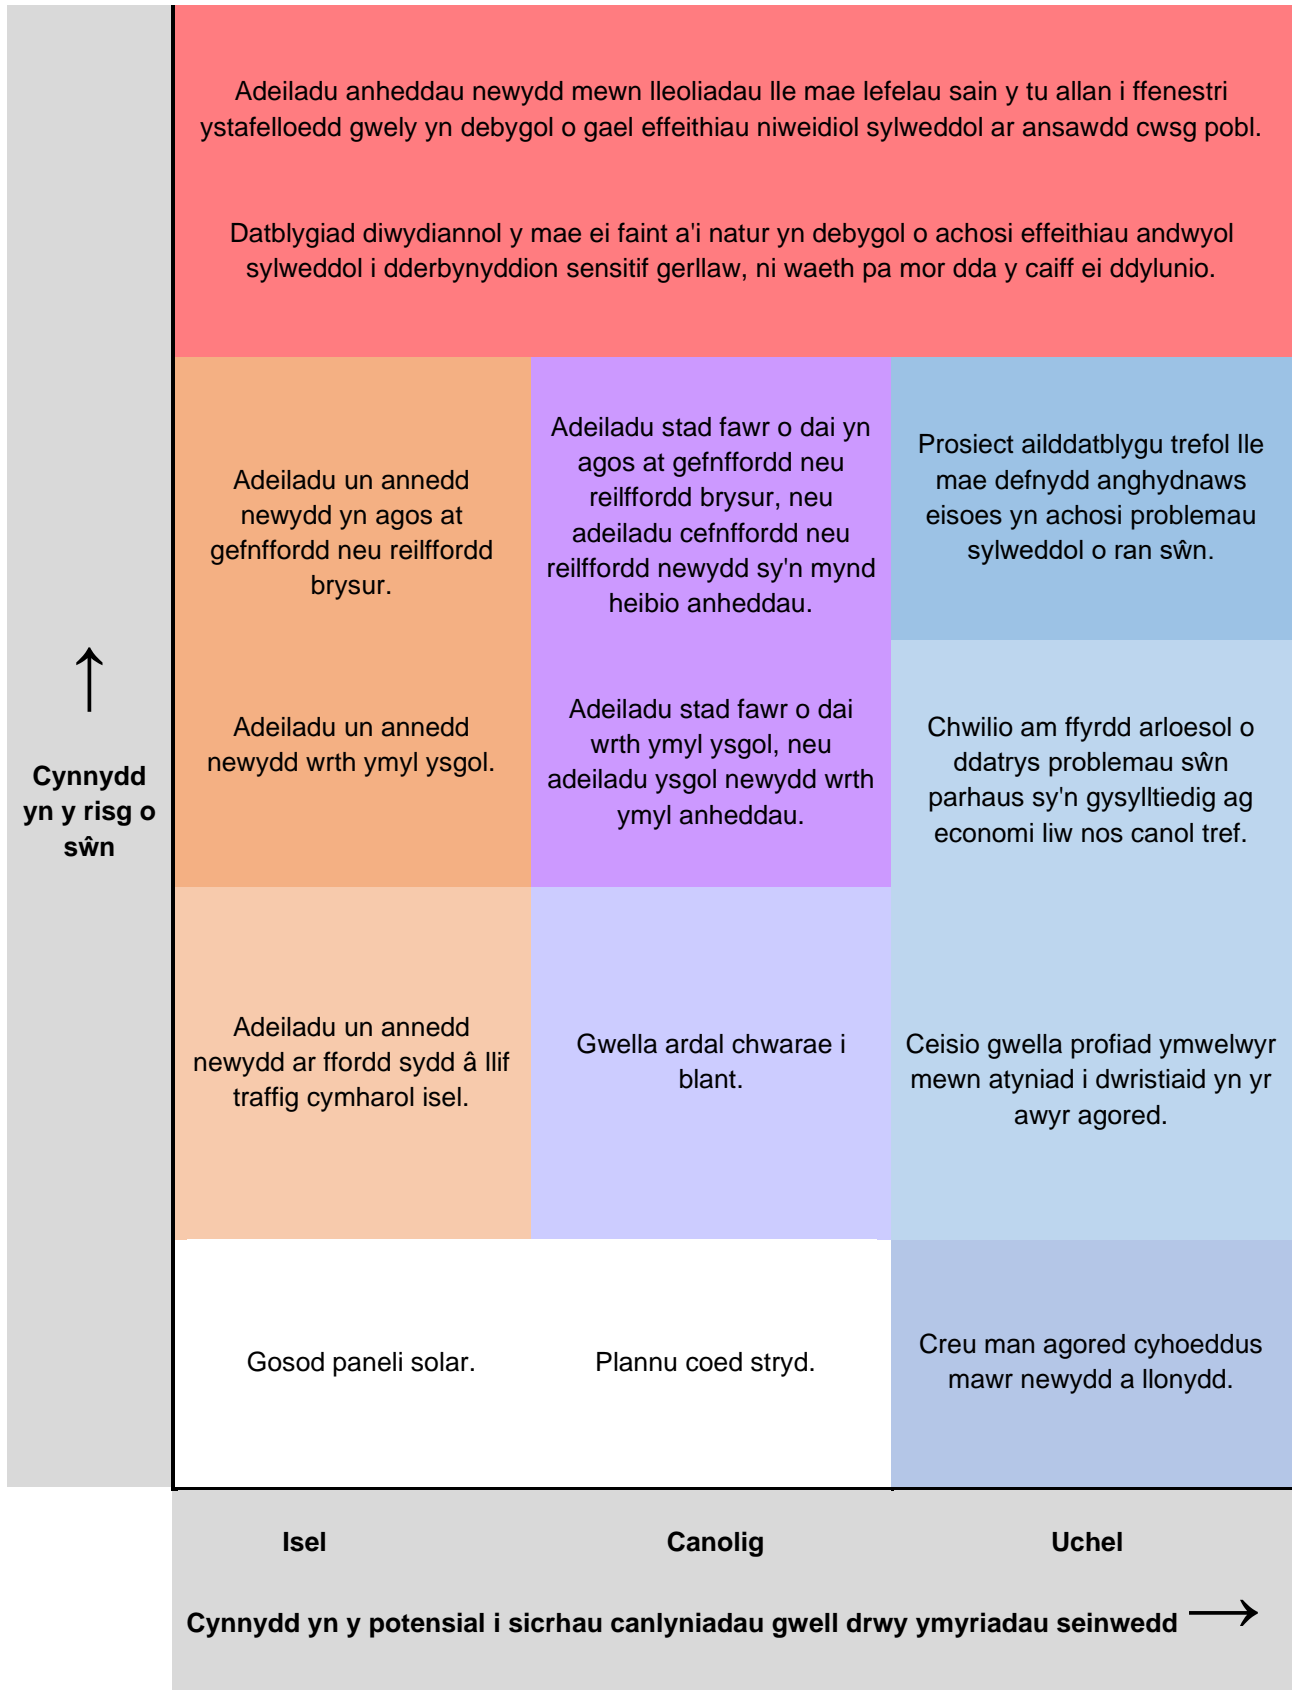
Adeiladu anheddau newydd mewn lleoliadau lle mae lefelau sain y tu allan i ffenestri ystafelloedd gwely yn debygol o gael effeithiau niweidiol sylweddol ar ansawdd cwsg pobl.

Datblygiad diwydiannol y mae ei faint a'i natur yn debygol o achosi effeithiau andwyol sylweddol i dderbynyddion sensitif gerllaw, ni waeth pa mor dda y caiff ei ddylunio.

Adeiladu un annedd newydd yn agos at gefnffordd neu reilffordd brysur.

Adeiladu stad fawr o dai yn agos at gefnffordd neu reilffordd brysur, neu adeiladu cefnffordd neu reilffordd newydd sy'n mynd heibio anheddau.

Prosiect ailddatblygu trefol lle mae defnydd anghydnaws eisoes yn achosi problemau sylweddol o ran sŵn.

Adeiladu un annedd newydd wrth ymyl ysgol.

Adeiladu stad fawr o dai wrth ymyl ysgol, neu adeiladu ysgol newydd wrth ymyl anheddau.

Chwilio am ffyrdd arloesol o ddatrys problemau sŵn parhaus sy'n gysylltiedig ag economi liw nos canol tref.

Adeiladu un annedd newydd ar ffordd sydd â llif traffig cymharol isel.

Gwella ardal chwarae i blant.

Ceisio gwella profiad ymwelwyr mewn atyniad i dwristiaid yn yr awyr agored.

Gosod paneli solar.

Plannu coed stryd.

Creu man agored cyhoeddus mawr newydd a llonydd.

↑

Cynnydd yn y risg o sŵn

Isel

Canolig

Uchel

Cynnydd yn y potensial i sicrhau canlyniadau gwell drwy ymyriadau seinwedd →